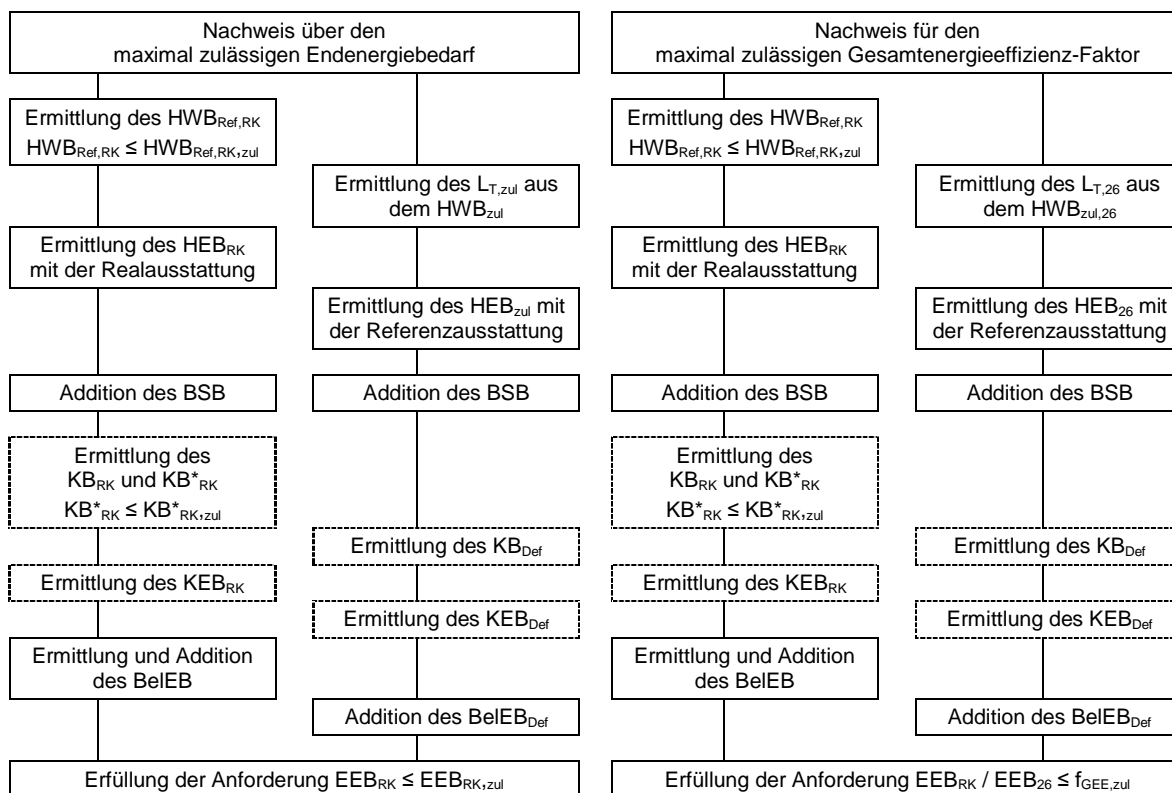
Nachweis über den maximal zulässigen Endenergiebedarf

Ermittlung des $HWB_{Ref,RK}$
$HWB_{Ref,RK} \leq HWB_{Ref,RK,zul}$

Ermittlung des $L_{T,zul}$ aus dem $HWB_{zul}$

Ermittlung des $HEB_{RK}$ mit der Realausstattung

Ermittlung des $HEB_{zul}$ mit der Referenzausstattung

Addition des BSB

Addition des BSB

Ermittlung des $KB_{RK}$ und $KB^*_{RK}$
$KB^*_{RK} \leq KB^*_{RK,zul}$

Ermittlung des $KB_{Def}$

Ermittlung des $KEB_{RK}$

Ermittlung des $KEB_{Def}$

Ermittlung und Addition des BelEB

Addition des $BelEB_{Def}$

Erfüllung der Anforderung $EEB_{RK} \leq EEB_{RK,zul}$

Nachweis für den maximal zulässigen Gesamtenergieeffizienz-Faktor

Ermittlung des $HWB_{Ref,RK}$
$HWB_{Ref,RK} \leq HWB_{Ref,RK,zul}$

Ermittlung des $L_{T,26}$ aus dem $HWB_{zul,26}$

Ermittlung des $HEB_{RK}$ mit der Realausstattung

Ermittlung des $HEB_{26}$ mit der Referenzausstattung

Addition des BSB

Addition des BSB

Ermittlung des $KB_{RK}$ und $KB^*_{RK}$
$KB^*_{RK} \leq KB^*_{RK,zul}$

Ermittlung des $KB_{Def}$

Ermittlung des $KEB_{RK}$

Ermittlung des $KEB_{Def}$

Ermittlung und Addition des BelEB

Addition des $BelEB_{Def}$

Erfüllung der Anforderung $EEB_{RK}$ / $EEB_{26} \leq f_{GEE,zul}$